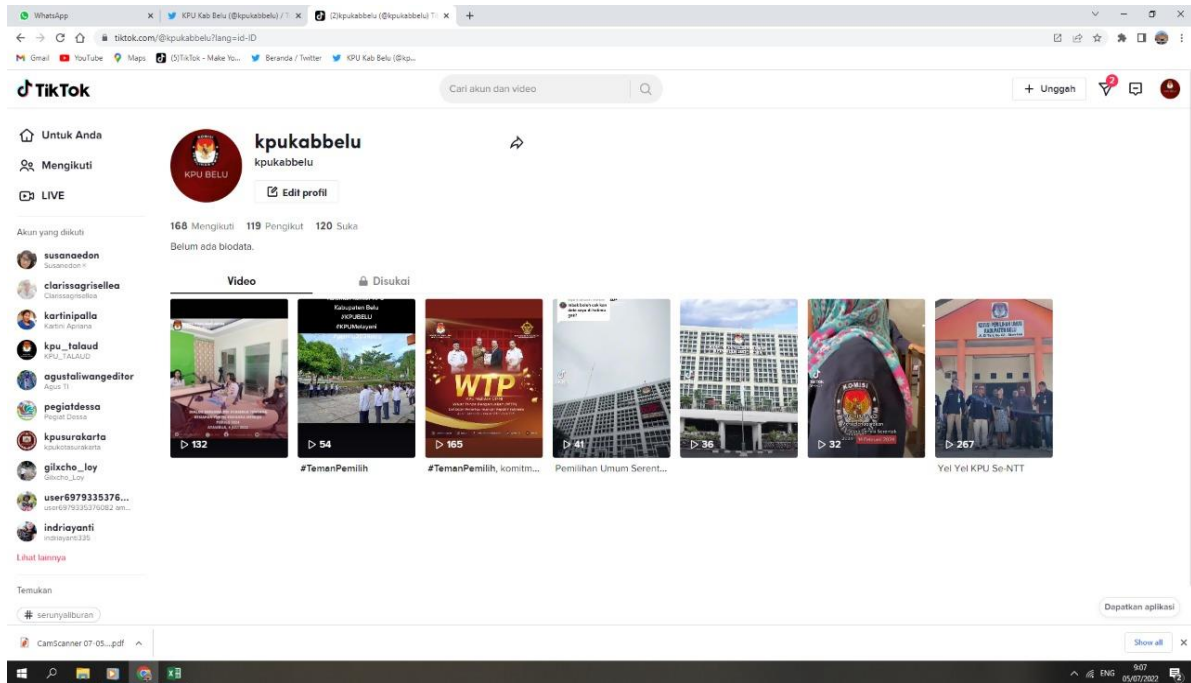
WhatsApp | KPU Kab Belu (@kpukabbelu) / T | (2)kpukabbelu (@kpukabbelu) Ti

tiktok.com/@kpukabbelu?lang=id-ID

Gmail YouTube Maps (5)TikTok - Make Yo... Beranda / Twitter KPU Kab Belu (@kp...

TikTok

Cari akun dan video

+ Unggah

2

Untuk Anda

Mengikuti

LIVE

Akun yang diikuti

susanaedon
Susanaedon

clarissagrisellea
Clarissagrisellea

kartinipalla
Kartini Apriana

kpu_talaud
KPU_TALAUD

agustaliwangeditor
Agus Ti

pegiatdessa
Pegiat Dessa

kpusurakarta
kpukotasurakarta

gilxcho_loy
Gilxcho_Loy

user6979335376...
user6979335376082 am...

indriayanti
indriayanti335

Lihat lainnya

Temukan

# serunyaliburan

kpukabbelu

kpukabbelu

Edit profil

168 Mengikuti 119 Pengikut 120 Suka

Belum ada biodata.

Video

Disukai

132

Kabupaten Belu
#KPUBELU
#KPUMelayani

54

WTP

165

41

36

KOMISI

32

267

#TemanPemilih

#TemanPemilih, komitm...

Pemilihan Umum Serent...

Yel Yel KPU Se-NTT

Dapatkan aplikasi

CamScanner 07-05....pdf

Show all

ENG 9:07 05/07/2022